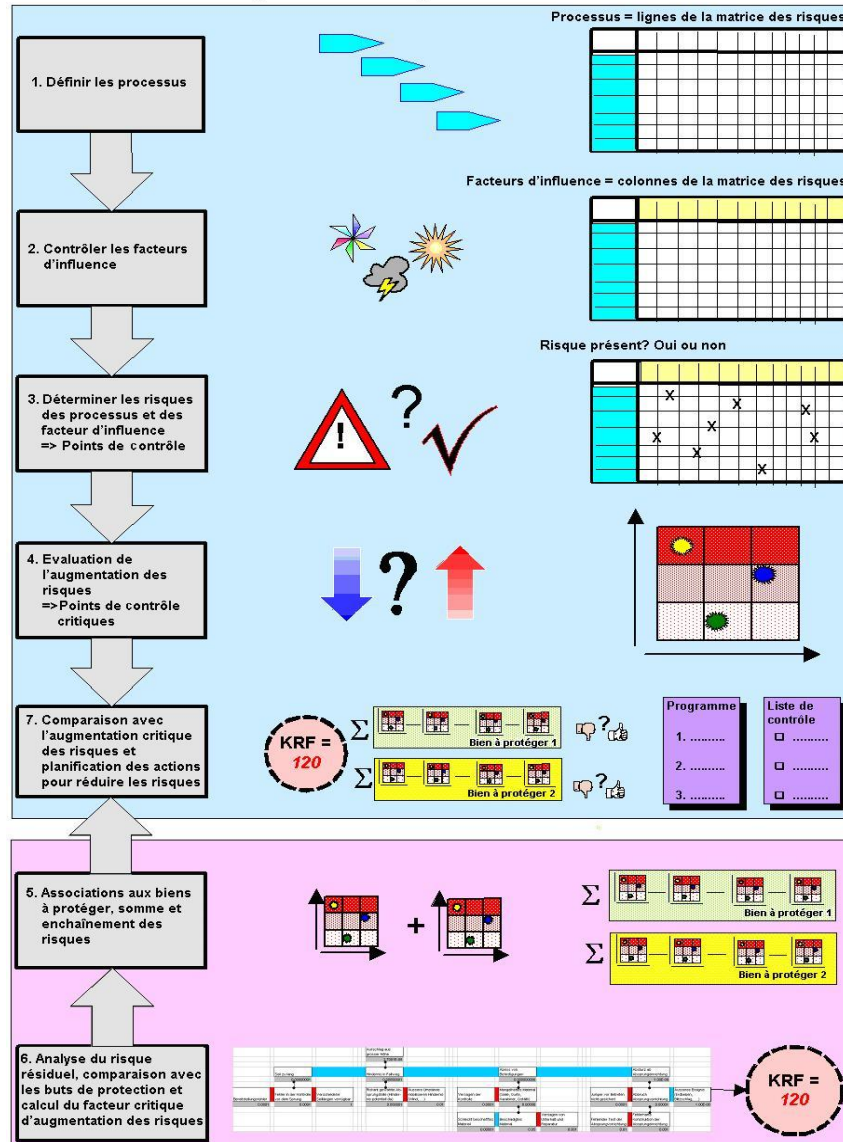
1. Définir les processus

Processus = lignes de la matrice des risques

2. Contrôler les facteurs d'influence

Facteurs d'influence = colonnes de la matrice des risques

3. Déterminer les risques des processus et des facteur d'influence
=> Points de contrôle

Risque présent? Oui ou non

x x x x x x x x

4. Evaluation de l'augmentation des risques
=> Points de contrôle critiques

7. Comparaison avec l'augmentation critique des risques et planification des actions pour réduire les risques

KRF = 120

$\Sigma$ Bien à protéger 1

$\Sigma$ Bien à protéger 2

Programme
1. ..........
2. ..........
3. ..........

Liste de contrôle
☐ ..........
☐ ..........
☐ ..........

5. Associations aux biens à protéger, somme et enchaînement des risques

+

$\Sigma$ Bien à protéger 1

$\Sigma$ Bien à protéger 2

6. Analyse du risque résiduel, comparaison avec les buts de protection et calcul du facteur critique d'augmentation des risques

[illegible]

KRF = 120